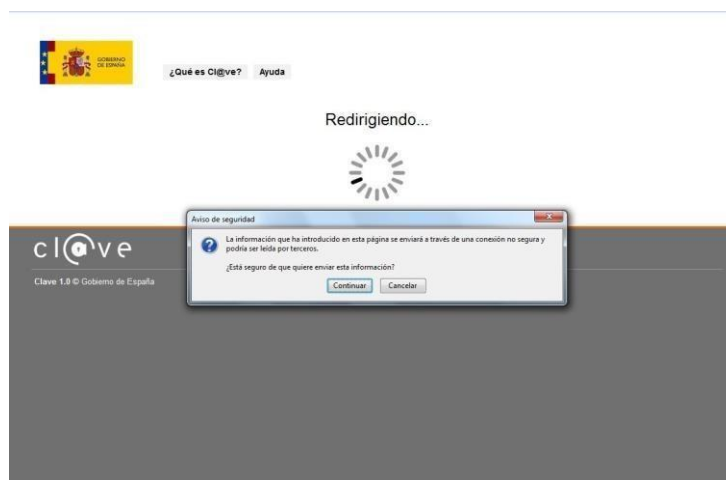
GOBIERNO DE ESPAÑA

¿Qué es Cl@ve? Ayuda

Redirigiendo...

Aviso de seguridad

La información que ha introducido en esta página se enviará a través de una conexión no segura y podría ser leída por terceros.

¿Está seguro de que quiere enviar esta información?

Continuar Cancelar

cl@ve

Clave 1.0 © Gobierno de España